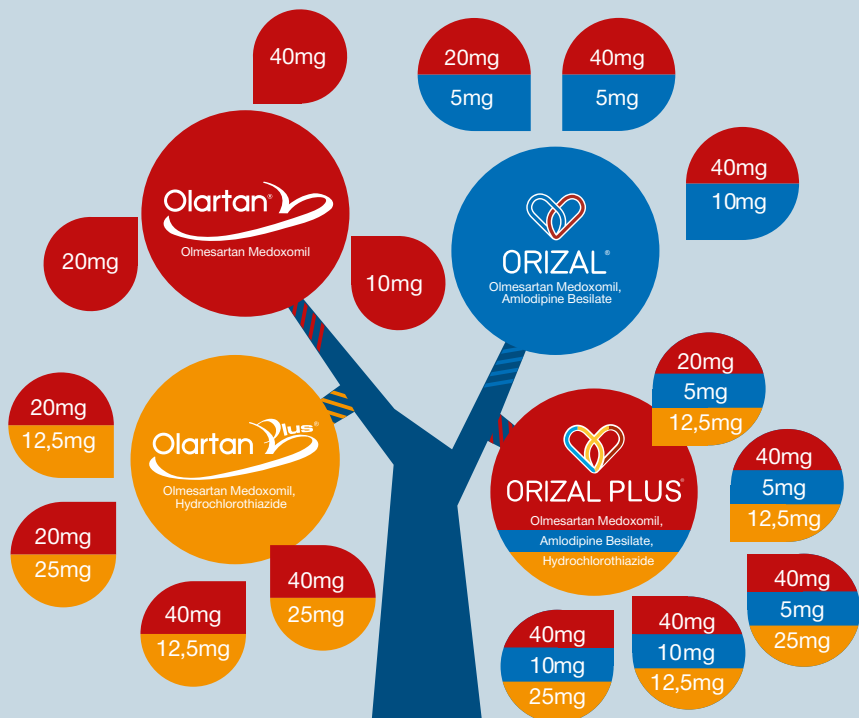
40mg

20mg
5mg

40mg
5mg

Olartan®
Olmesartan Medoxomil

40mg
10mg

20mg

10mg

ORIZAL®
Olmesartan Medoxomil, Amlodipine Besilate

20mg
5mg
12,5mg

20mg
12,5mg

Olartan Plus®
Olmesartan Medoxomil, Hydrochlorothiazide

40mg
5mg
12,5mg

ORIZAL PLUS®
Olmesartan Medoxomil,
Amlodipine Besilate,
Hydrochlorothiazide

20mg
25mg

40mg
25mg

40mg
5mg
25mg

40mg
12,5mg

40mg
10mg
25mg

40mg
10mg
12,5mg